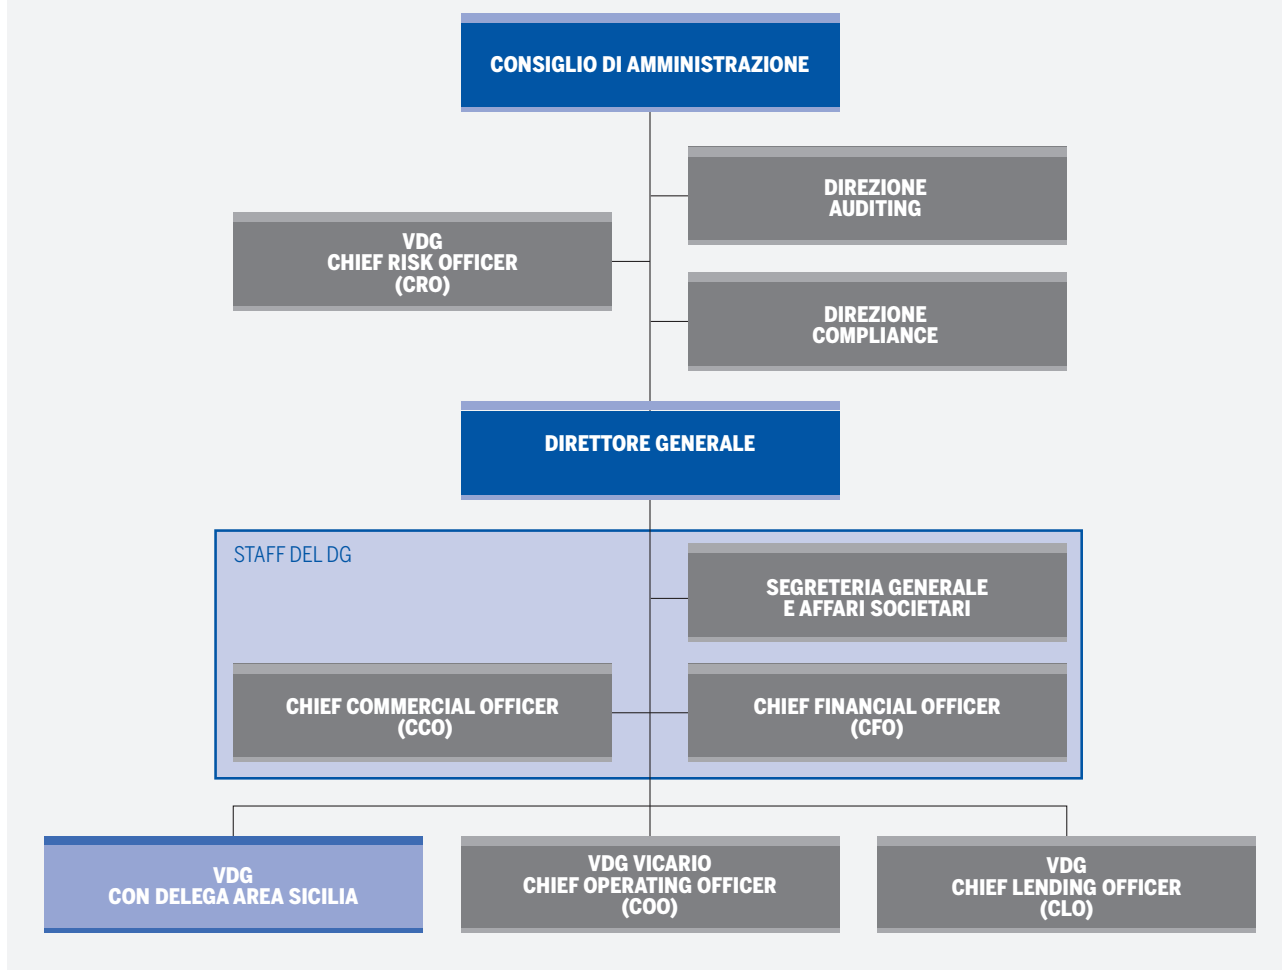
CONSIGLIO DI AMMINISTRAZIONE

DIREZIONE AUDITING

VDG
CHIEF RISK OFFICER
(CRO)

DIREZIONE COMPLIANCE

DIRETTORE GENERALE

STAFF DEL DG

SEGRETERIA GENERALE
E AFFARI SOCIETARI

CHIEF COMMERCIAL OFFICER
(CCO)

CHIEF FINANCIAL OFFICER
(CFO)

VDG
CON DELEGA AREA SICILIA

VDG VICARIO
CHIEF OPERATING OFFICER
(COO)

VDG
CHIEF LENDING OFFICER
(CLO)